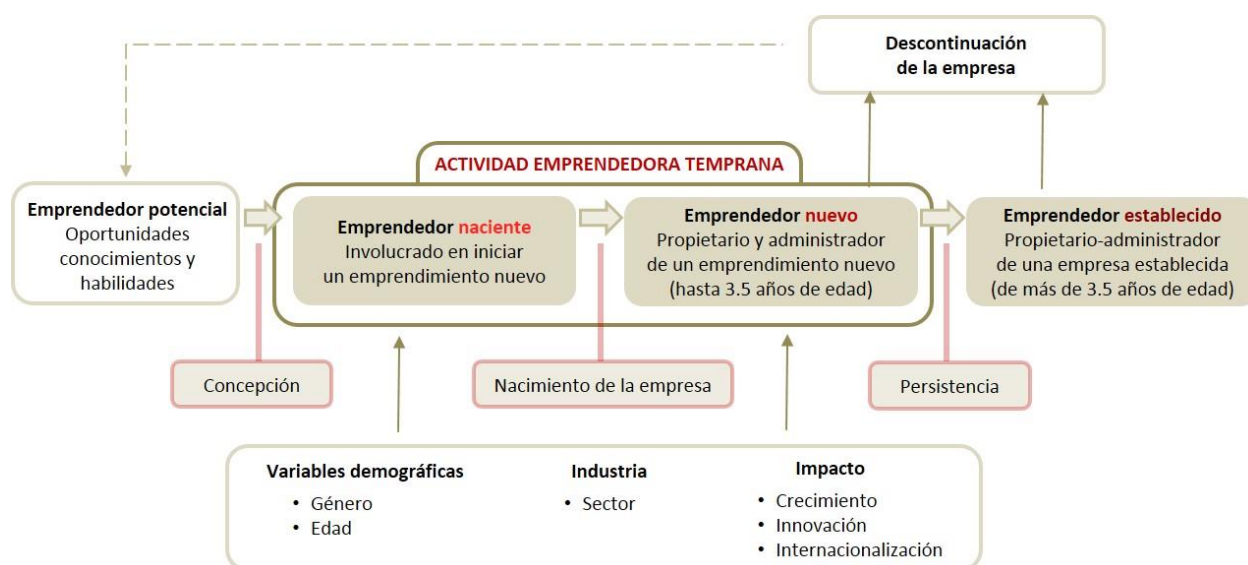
Descontinuación de la empresa

ACTIVIDAD EMPRENDEDORA TEMPRANA

Emprendedor potencial
Oportunidades conocimientos y habilidades

Emprendedor naciente
Involucrado en iniciar un emprendimiento nuevo

Emprendedor nuevo
Propietario y administrador de un emprendimiento nuevo (hasta 3.5 años de edad)

Emprendedor establecido
Propietario-administrador de una empresa establecida (de más de 3.5 años de edad)

Concepción

Nacimiento de la empresa

Persistencia

Variables demográficas
• Género
• Edad

Industria
• Sector

Impacto
• Crecimiento
• Innovación
• Internacionalización